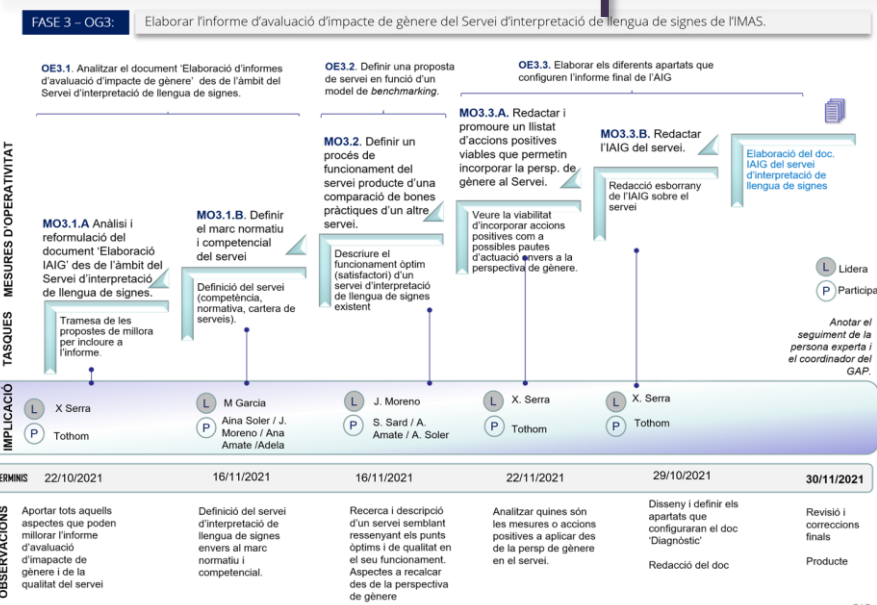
FASE 3 – OG3: Elaborar l'informe d'avaluació d'impacte de gènere del Servei d'interpretació de llengua de signes de l'IMAS.

OE3.1. Analitzar el document 'Elaboració d'informes d'avaluació d'impacte de gènere' des de l'àmbit del Servei d'interpretació de llengua de signes.

OE3.2. Definir una proposta de servei en funció d'un model de *benchmarking*.

OE3.3. Elaborar els diferents apartats que configuren l'informe final de l'AIG

MESURES D'OPERATIVITAT

MO3.1.A Anàlisi i reformulació del document 'Elaboració IAIG' des de l'àmbit del Servei d'interpretació de llengua de signes.

MO3.1.B. Definir el marc normatiu i competencial del servei

MO3.2. Definir un procés de funcionament del servei producte d'una comparació de bones pràctiques d'un altre servei.

MO3.3.A. Redactar i promoure un llistat d'accions positives viables que permetin incorporar la persp. de gènere al Servei.

MO3.3.B. Redactar l'IAIG del servei.

Elaboració del doc. IAIG del servei d'interpretació de llengua de signes

TASQUES

Tramesa de les propostes de millora per incloure a l'informe.

Definició del servei (competència, normativa, cartera de serveis).

Descriure el funcionament òptim (satisfactori) d'un servei d'interpretació de llengua de signes existent

Veure la viabilitat d'incorporar accions positives com a possibles pautes d'actuació envers a la perspectiva de gènere.

Redacció esborrany de l'IAIG sobre el servei

L Lidera
P Participa

Anotar el seguiment de la persona experta i el coordinador del GAP.

IMPLICACIÓ

L X Serra
P Tothom

L M Garcia
P Aina Soler / J. Moreno / Ana Amate /Adela

L J. Moreno
P S. Sard / A. Amate / A. Soler

L X. Serra
P Tothom

L X. Serra
P Tothom

TERMINIS 22/10/2021 | 16/11/2021 | 16/11/2021 | 22/11/2021 | 29/10/2021 | 30/11/2021

OBSERVACIONS

Aportar tots aquells aspectes que poden millorar l'informe d'avaluació d'impacte de gènere i de la qualitat del servei

Definició del servei d'interpretació de llengua de signes envers al marc normatiu i competencial.

Recerca i descripció d'un servei semblant ressenyant els punts òptims i de qualitat en el seu funcionament. Aspectes a recalcar des de la perspectiva de gènere

Analitzar quines són les mesures o accions positives a aplicar des de la persp de gènere en el servei.

Disseny i definir els apartats que configuraran el doc 'Diagnòstic'

Redacció del doc

Revisió i correccions finals

Producte